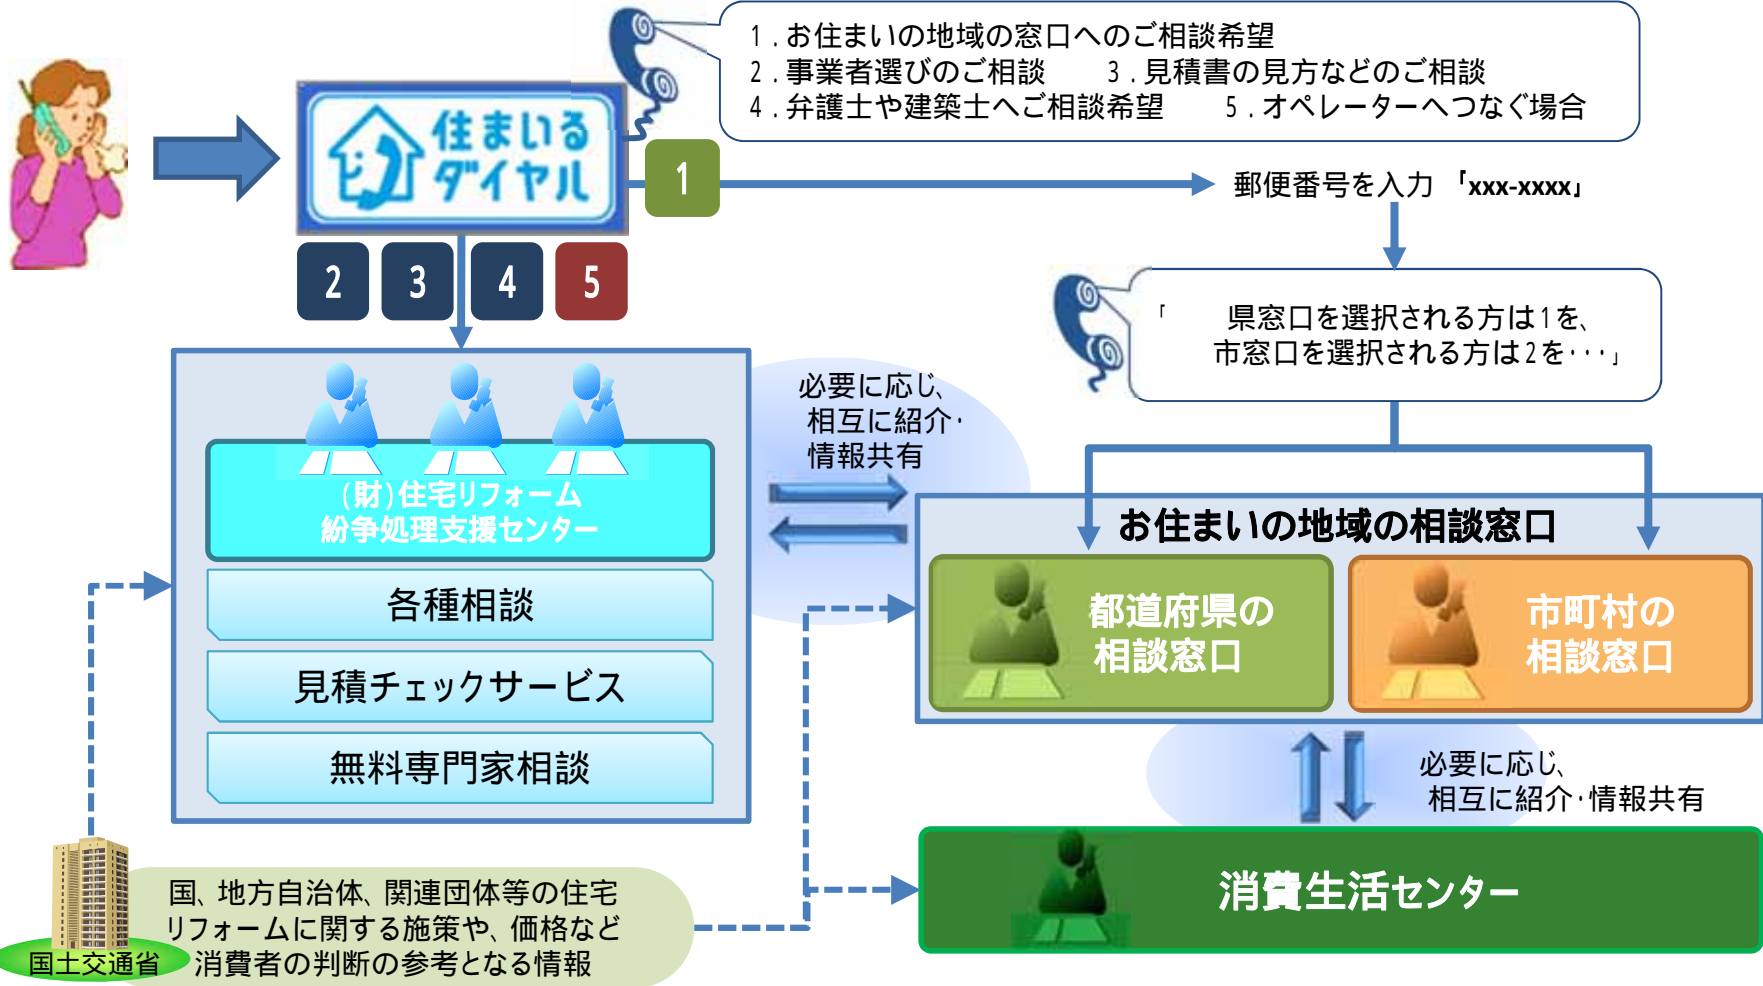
住まいるダイヤル

1．お住まいの地域の窓口へのご相談希望
2．事業者選びのご相談　3．見積書の見方などのご相談
4．弁護士や建築士へご相談希望　5．オペレーターへつなぐ場合

1

郵便番号を入力「xxx-xxxx」

2 3 4 5

「　県窓口を選択される方は1を、
市窓口を選択される方は2を・・・」

必要に応じ、
相互に紹介・
情報共有

（財）住宅リフォーム
紛争処理支援センター

各種相談

見積チェックサービス

無料専門家相談

お住まいの地域の相談窓口

都道府県の
相談窓口

市町村の
相談窓口

必要に応じ、
相互に紹介・情報共有

消費生活センター

国、地方自治体、関連団体等の住宅リフォームに関する施策や、価格など消費者の判断の参考となる情報

国土交通省